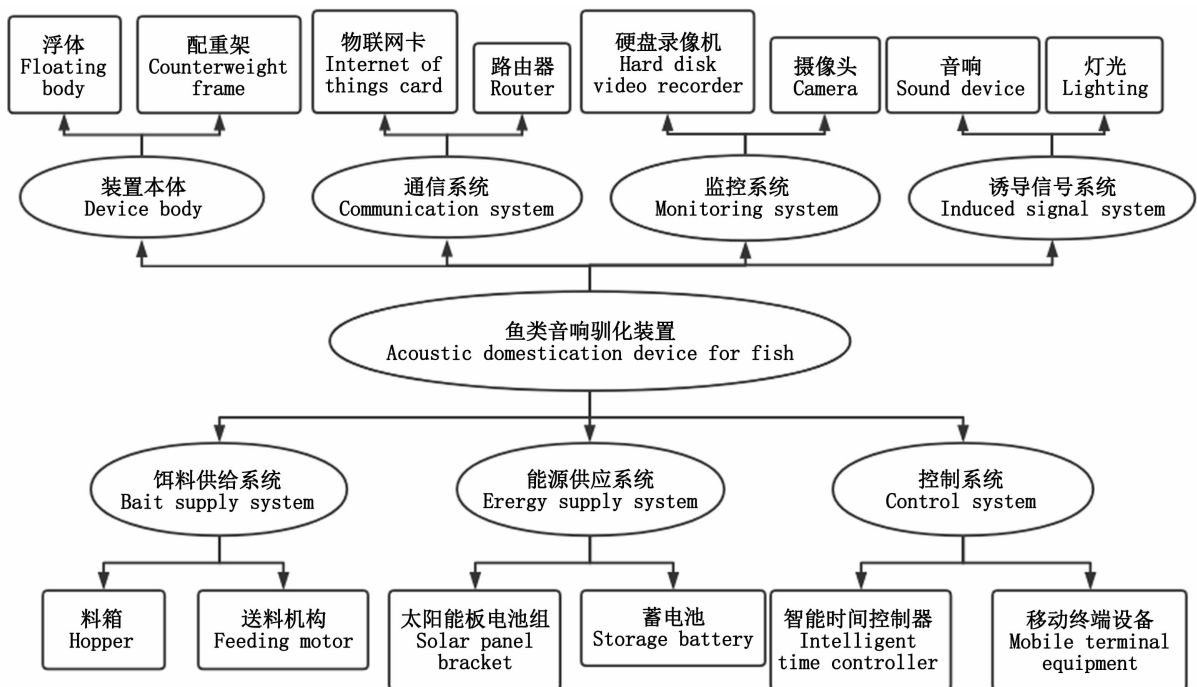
浮体
Floating body

配重架
Counterweight frame

物联网卡
Internet of things card

路由器
Router

硬盘录像机
Hard disk video recorder

摄像头
Camera

音响
Sound device

灯光
Lighting

装置本体
Device body

通信系统
Communication system

监控系统
Monitoring system

诱导信号系统
Induced signal system

鱼类音响驯化装置
Acoustic domestication device for fish

饵料供给系统
Bait supply system

能源供应系统
Erergy supply system

控制系统
Control system

料箱
Hopper

送料机构
Feeding motor

太阳能板电池组
Solar panel bracket

蓄电池
Storage battery

智能时间控制器
Intelligent time controller

移动终端设备
Mobile terminal equipment